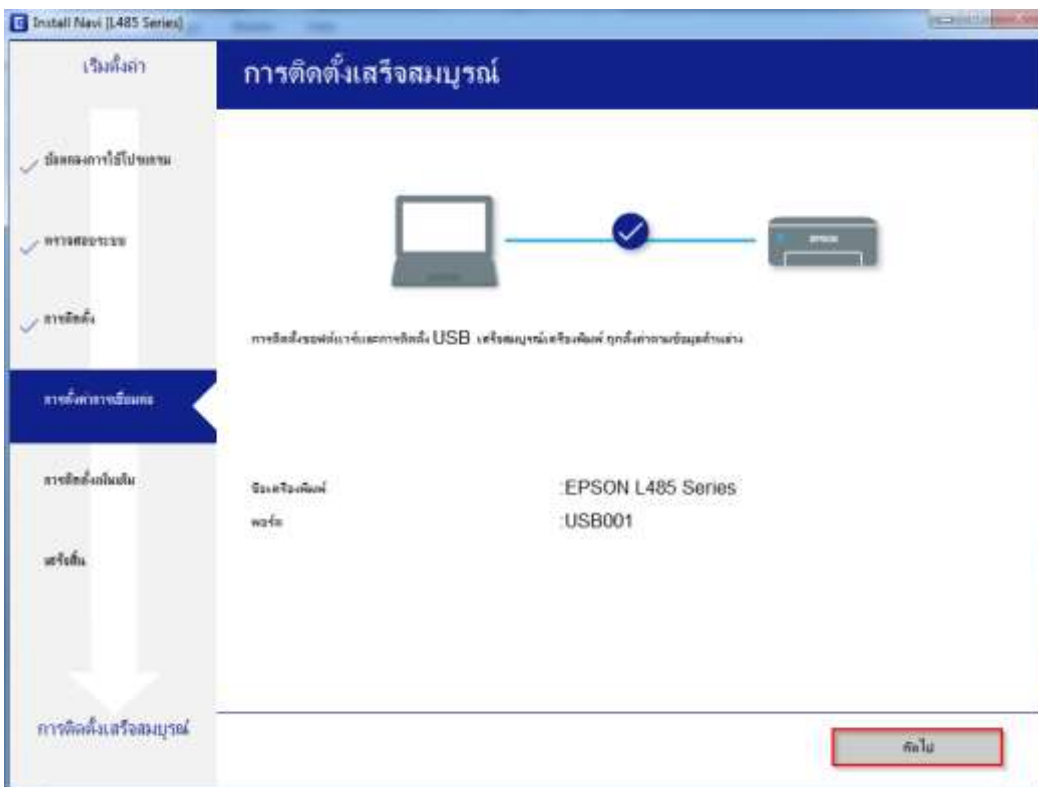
Install Navi [L485 Series]

เริ่มตั้งค่า

การติดตั้งเสร็จสมบูรณ์

ข้อตกลงการใช้โปรแกรม

ตรวจสอบระบบ

การติดตั้ง

การตั้งค่าการเชื่อมต่อ

การติดตั้งเพิ่มเติม

เสร็จสิ้น

การติดตั้งเสร็จสมบูรณ์

EPSON

การติดตั้งซอฟต์แวร์และการติดตั้ง USB เสร็จสมบูรณ์เครื่องพิมพ์ ถูกตั้งค่าตามข้อมูลด้านล่าง

ชื่อเครื่องพิมพ์ :EPSON L485 Series
พอร์ต :USB001

ถัดไป